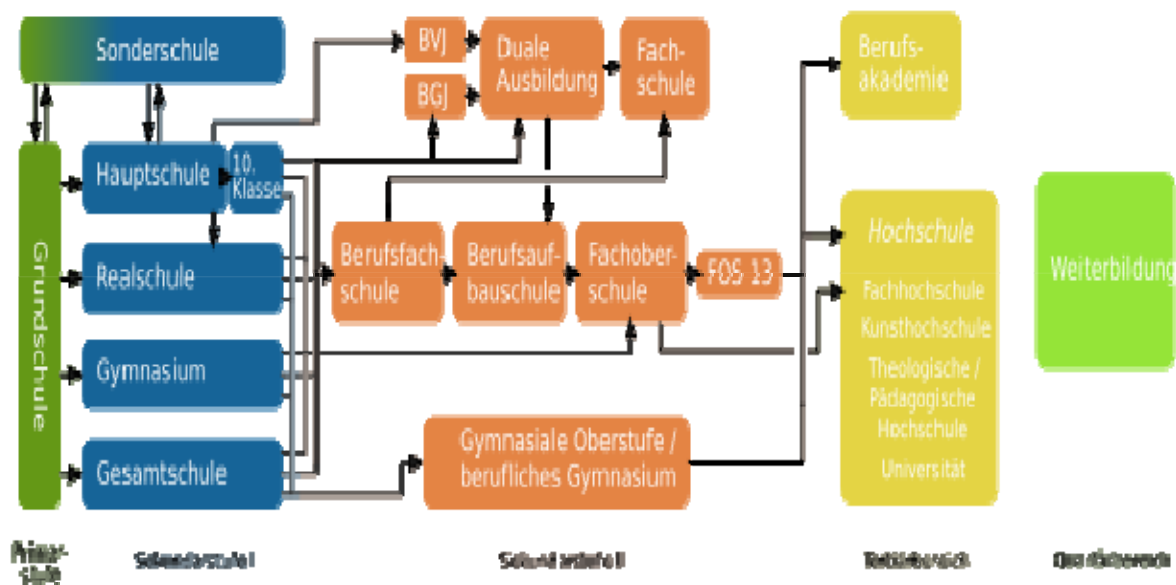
Sonderschule

Grundschule

Hauptschule

10. Klasse

Realschule

Gymnasium

Gesamtschule

BVJ

BGJ

Duale Ausbildung

Fachschule

Berufsfachschule

Berufsaufbauschule

Fachoberschule

FOS 13

Gymnasiale Oberstufe / berufliches Gymnasium

Berufsakademie

Hochschule

Fachhochschule

Kunsthochschule

Theologische / Pädagogische Hochschule

Universität

Weiterbildung

Primarstufe

Sekundarstufe I

Sekundarstufe II

Tertiärbereich

Quartärbereich